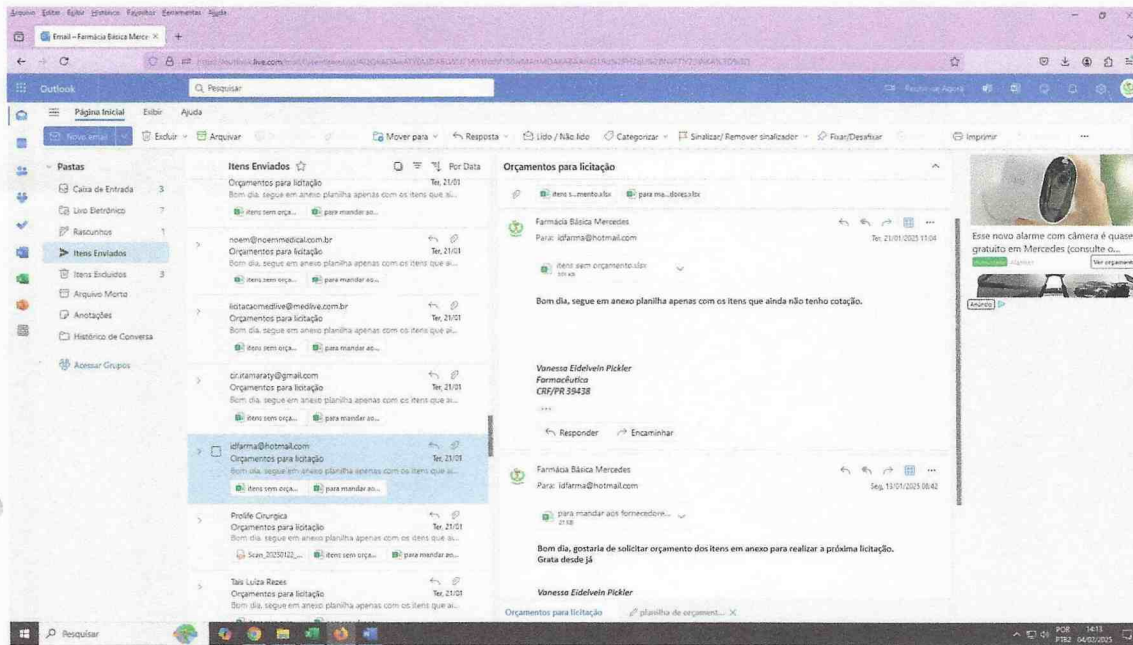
Arquivo Editar Exibir Histórico Favoritos Ferramentas Ajuda

Email – Farmácia Básica Merce ×

outlook.live.com

Outlook

Q Pesquisar

Página Inicial Exibir Ajuda

Novo email Excluir Arquivar Mover para Resposta Lido / Não lido Categorizar Sinalizar/ Remover sinalizador Fixar/Desafixar Imprimir ...

Pastas
Caixa de Entrada 3
Livo Eletrônico 7
Rascunhos 1
Itens Enviados
Itens Excluídos 3
Arquivo Morto
Anotações
Histórico de Conversa
Acessar Grupos

Itens Enviados Por Data

Orçamentos para licitação Ter, 21/01
Bom dia, segue em anexo planilha apenas com os itens que ai...
itens sem orça... para mandar ao...

noem@noemmedical.com.br
Orçamentos para licitação Ter, 21/01
Bom dia, segue em anexo planilha apenas com os itens que ai...
itens sem orça... para mandar ao...

licitacaomedlive@medlive.com.br
Orçamentos para licitação Ter, 21/01
Bom dia, segue em anexo planilha apenas com os itens que ai...
itens sem orça... para mandar ao...

cir.itamaraty@gmail.com
Orçamentos para licitação Ter, 21/01
Bom dia, segue em anexo planilha apenas com os itens que ai...
itens sem orça... para mandar ao...

idfarma@hotmail.com
Orçamentos para licitação Ter, 21/01
Bom dia, segue em anexo planilha apenas com os itens que ai...
itens sem orça... para mandar ao...

Prolife Cirurgica
Orçamentos para licitação Ter, 21/01
Bom dia, segue em anexo planilha apenas com os itens que ai...
Scan_20250122_... itens sem orça... para mandar ao...

Tais Luiza Rezes
Orçamentos para licitação Ter, 21/01
Bom dia, segue em anexo planilha apenas com os itens que ai...

Orçamentos para licitação

itens s...mento.xlsx para ma...dores.xlsx

Farmácia Básica Mercedes
Para: idfarma@hotmail.com
Ter, 21/01/2025 11:04
itens sem orçamento.xlsx

Bom dia, segue em anexo planilha apenas com os itens que ainda não tenho cotação.

Vanessa Eidelvein Pickler
Farmacêutica
CRF/PR 39438

Responder Encaminhar

Farmácia Básica Mercedes
Para: idfarma@hotmail.com
Seg, 13/01/2025 08:42
para mandar aos fornecedore...

Bom dia, gostaria de solicitar orçamento dos itens em anexo para realizar a próxima licitação.
Grata desde já

Vanessa Eidelvein Pickler

Orçamentos para licitação planilha de orçament... ×

Esse novo alarme com câmera é quase gratuito em Mercedes (consulte o...
Ver orçamento
Anúncio

Pesquisar

POR PTB2 14:13 04/02/2025